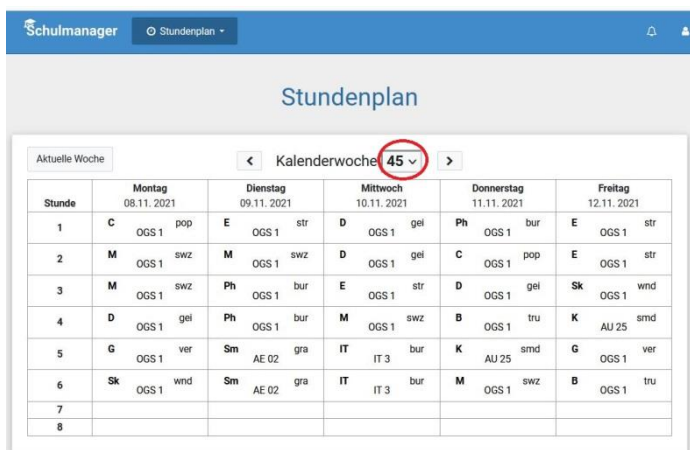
Schulmanager Stundenplan

Stundenplan

Aktuelle Woche

< Kalenderwoche 45 >

| Stunde | Montag 08.11.2021 | Dienstag 09.11.2021 | Mittwoch 10.11.2021 | Donnerstag 11.11.2021 | Freitag 12.11.2021 |
|---|---|---|---|---|---|
| 1 | C pop OGS 1 | E str OGS 1 | D gei OGS 1 | Ph bur OGS 1 | E str OGS 1 |
| 2 | M swz OGS 1 | M swz OGS 1 | D gei OGS 1 | C pop OGS 1 | E str OGS 1 |
| 3 | M swz OGS 1 | Ph bur OGS 1 | E str OGS 1 | D gei OGS 1 | Sk wnd OGS 1 |
| 4 | D gei OGS 1 | Ph bur OGS 1 | M swz OGS 1 | B tru OGS 1 | K smd AU 25 |
| 5 | G ver OGS 1 | Sm gra AE 02 | IT bur IT 3 | K smd AU 25 | G ver OGS 1 |
| 6 | Sk wnd OGS 1 | Sm gra AE 02 | IT bur IT 3 | M swz OGS 1 | B tru OGS 1 |
| 7 | | | | | |
| 8 | | | | | |